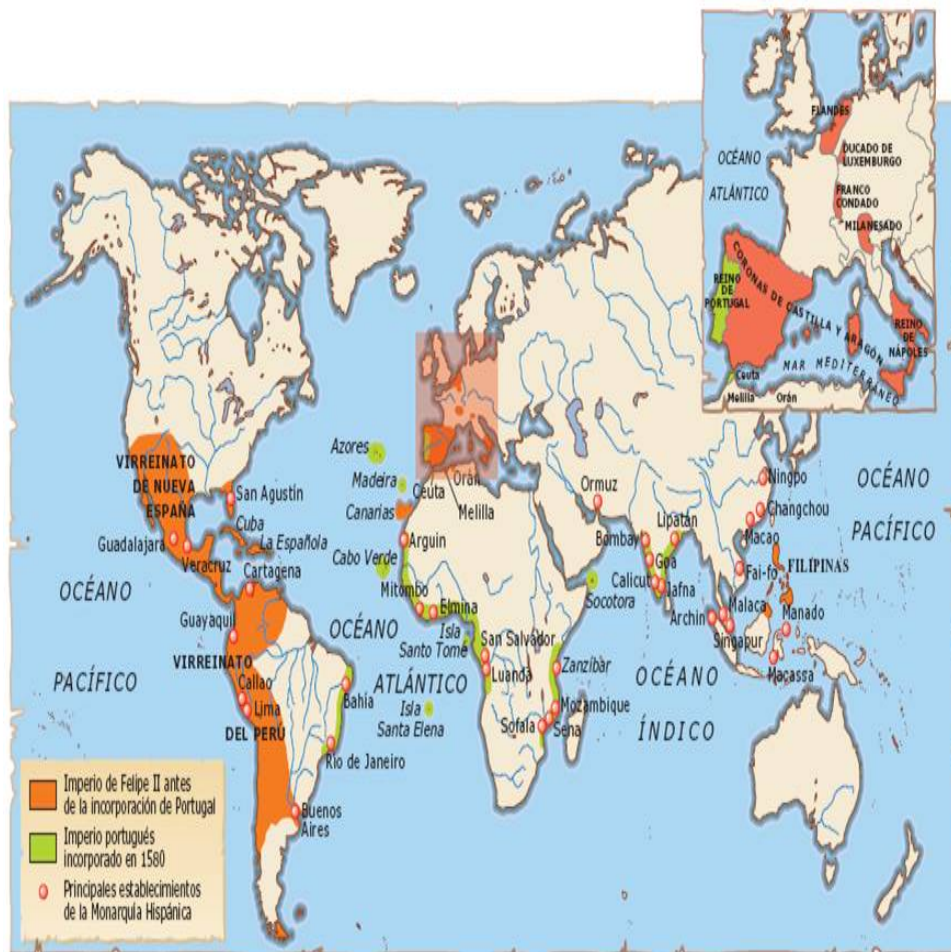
OCÉANO
ATLÁNTICO
FLANDES
DUCADO DE LUXEMBURGO
FRANCO CONDADO
MILANESADO
REINO DE PORTUGAL
CORONAS DE CASTILLA Y ARAGÓN
REINO DE NÁPOLES
MAR MEDITERRÁNEO
Ceuta
Melilla
Orán

OCÉANO
Azores
Madeira
Canarias
Ceuta
Orán
Melilla
VIRREINATO DE NUEVA ESPAÑA
San Agustín
Cuba
La Española
Guadalajara
Veracruz
Cartagena
Cabo Verde
Arguín
Mitombo
Elmina
OCÉANO
PACÍFICO
Guayaquil
VIRREINATO
Callao
Lima
DEL PERÚ
OCÉANO
ATLÁNTICO
Isla Santo Tomé
San Salvador
Luanda
Bahía
Isla Santa Elena
Río de Janeiro
Buenos Aires
Ormuz
Bombay
Goa
Calicut
Jafna
Lipatan
Socotora
Zanzíbar
Mozambique
Sofala
Sena
OCÉANO
ÍNDICO
Ningpo
Changchou
Macao
Fai-fo
FILIPINAS
Malaca
Archin
Singapur
Manado
Macassa
OCÉANO
PACÍFICO

Imperio de Felipe II antes de la incorporación de Portugal
Imperio portugués incorporado en 1580
Principales establecimientos de la Monarquía Hispánica